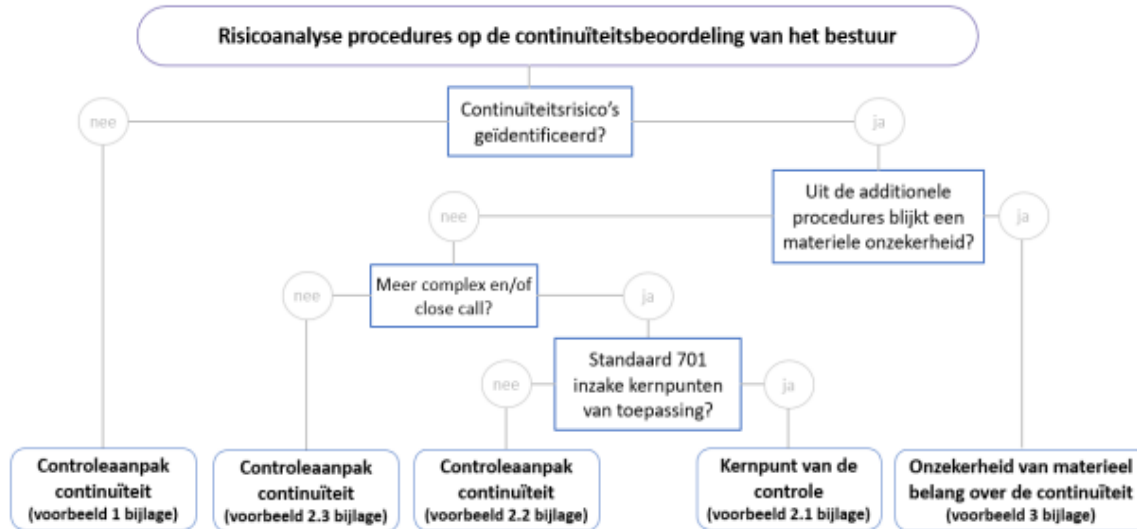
Risicoanalyse procedures op de continuïteitsbeoordeling van het bestuur

Continuïteitsrisico's geïdentificeerd?

nee

ja

Uit de additionele procedures blijkt een materiele onzekerheid?

nee

ja

Meer complex en/of close call?

nee

ja

Standaard 701 inzake kernpunten van toepassing?

nee

ja

Controleaanpak continuïteit (voorbeeld 1 bijlage)

Controleaanpak continuïteit (voorbeeld 2.3 bijlage)

Controleaanpak continuïteit (voorbeeld 2.2 bijlage)

Kernpunt van de controle (voorbeeld 2.1 bijlage)

Onzekerheid van materieel belang over de continuïteit (voorbeeld 3 bijlage)